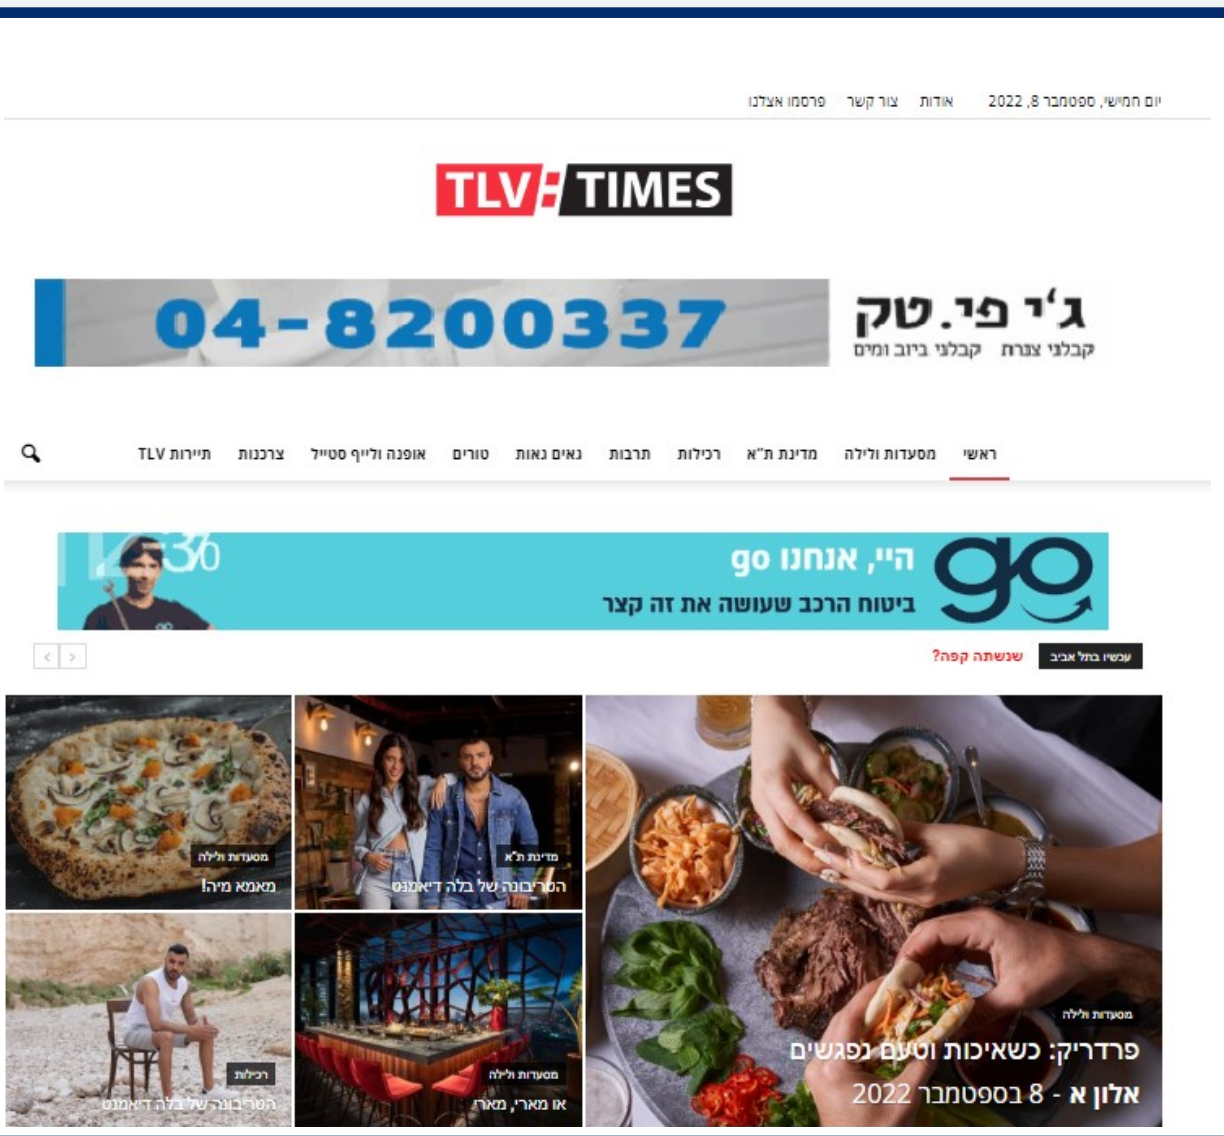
יום חמישי, ספטמבר 8, 2022 אודות צור קשר פרסמו אצלנו

TLV: TIMES

ג'י פי.טק
קבלני צנרת קבלני ביוב ומים
04-8200337

ראשי מסעדות ולילה מדינת ת"א רכילות תרבות נאים נאות טורים אופנה ולייף סטייל צרכנות תיירות TLV

היי, אנחנו go
ביטוח הרכב שעושה את זה קצר
go

עכשיו בתל אביב שנשתה קפה?

מסעדות ולילה
פרדריק: כשאיכות וטעם נפגשים
אלון א - 8 בספטמבר 2022

מדינת ת"א
הטריבונה של בלה דיאמנט

מסעדות ולילה
מאמא מיה!

מסעדות ולילה
או מארי, מארי

רכילות
הטריבונה של בלה דיאמנט